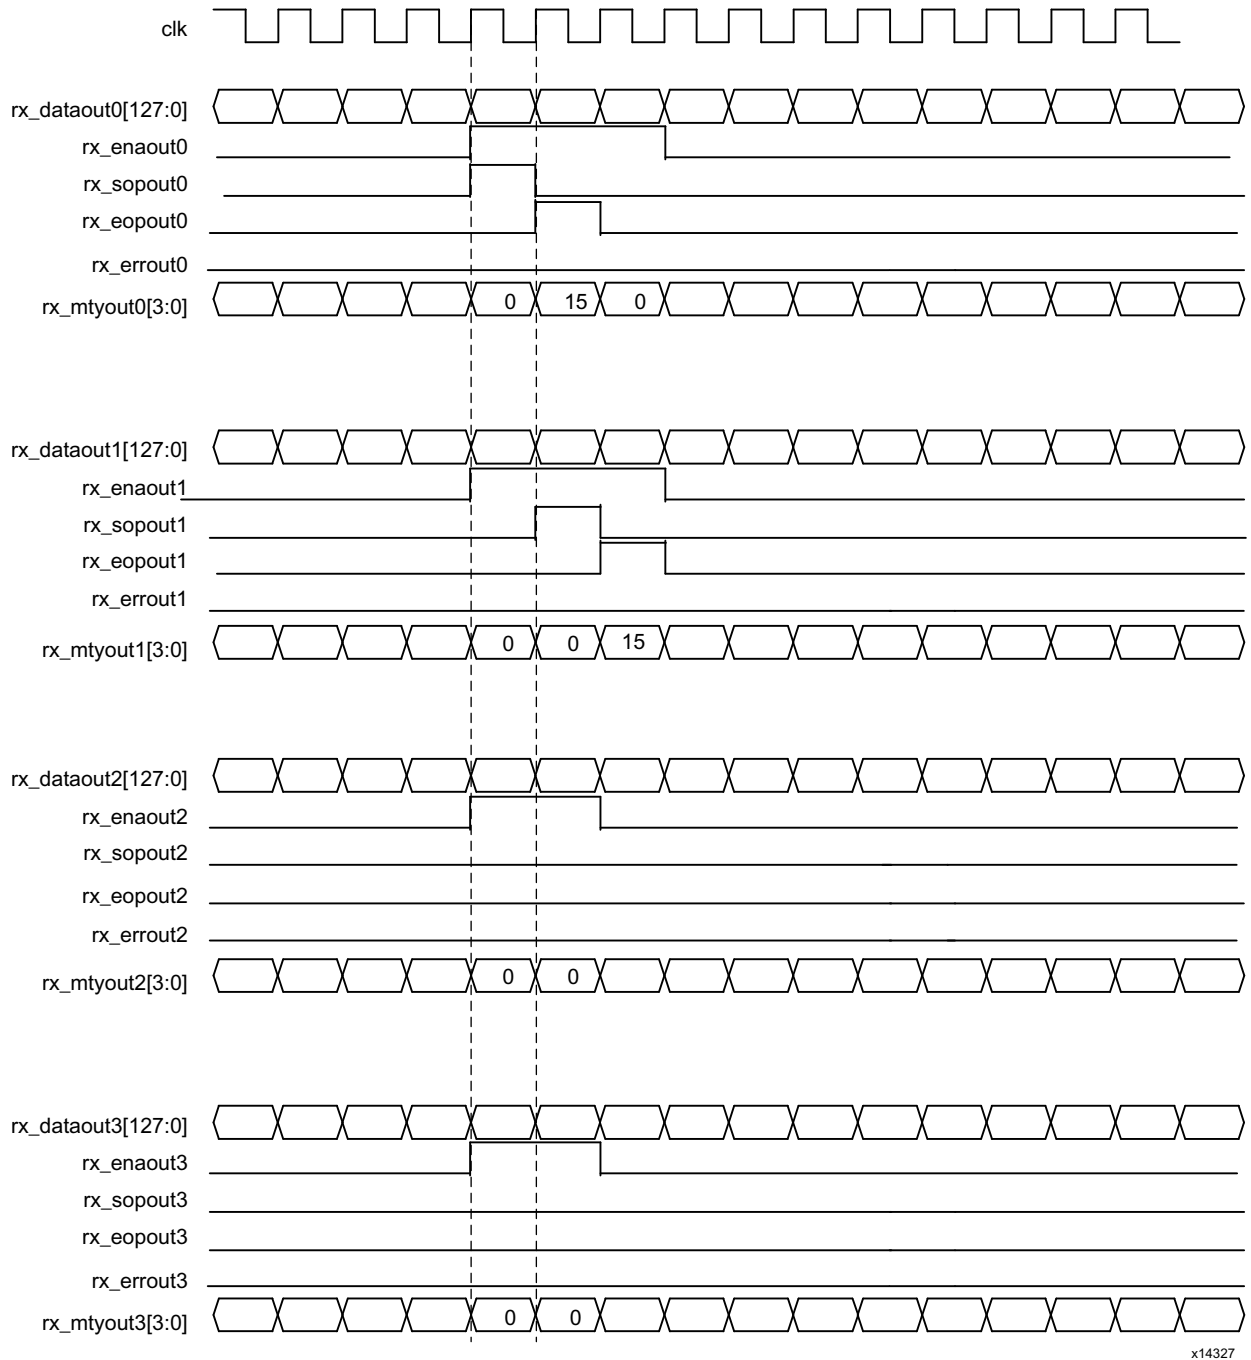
clk

rx_dataout0[127:0]
rx_enaout0
rx_sopout0
rx_eopout0
rx_errout0
rx_mtyout0[3:0]
0
15
0

rx_dataout1[127:0]
rx_enaout1
rx_sopout1
rx_eopout1
rx_errout1
rx_mtyout1[3:0]
0
0
15

rx_dataout2[127:0]
rx_enaout2
rx_sopout2
rx_eopout2
rx_errout2
rx_mtyout2[3:0]
0
0

rx_dataout3[127:0]
rx_enaout3
rx_sopout3
rx_eopout3
rx_errout3
rx_mtyout3[3:0]
0
0

x14327